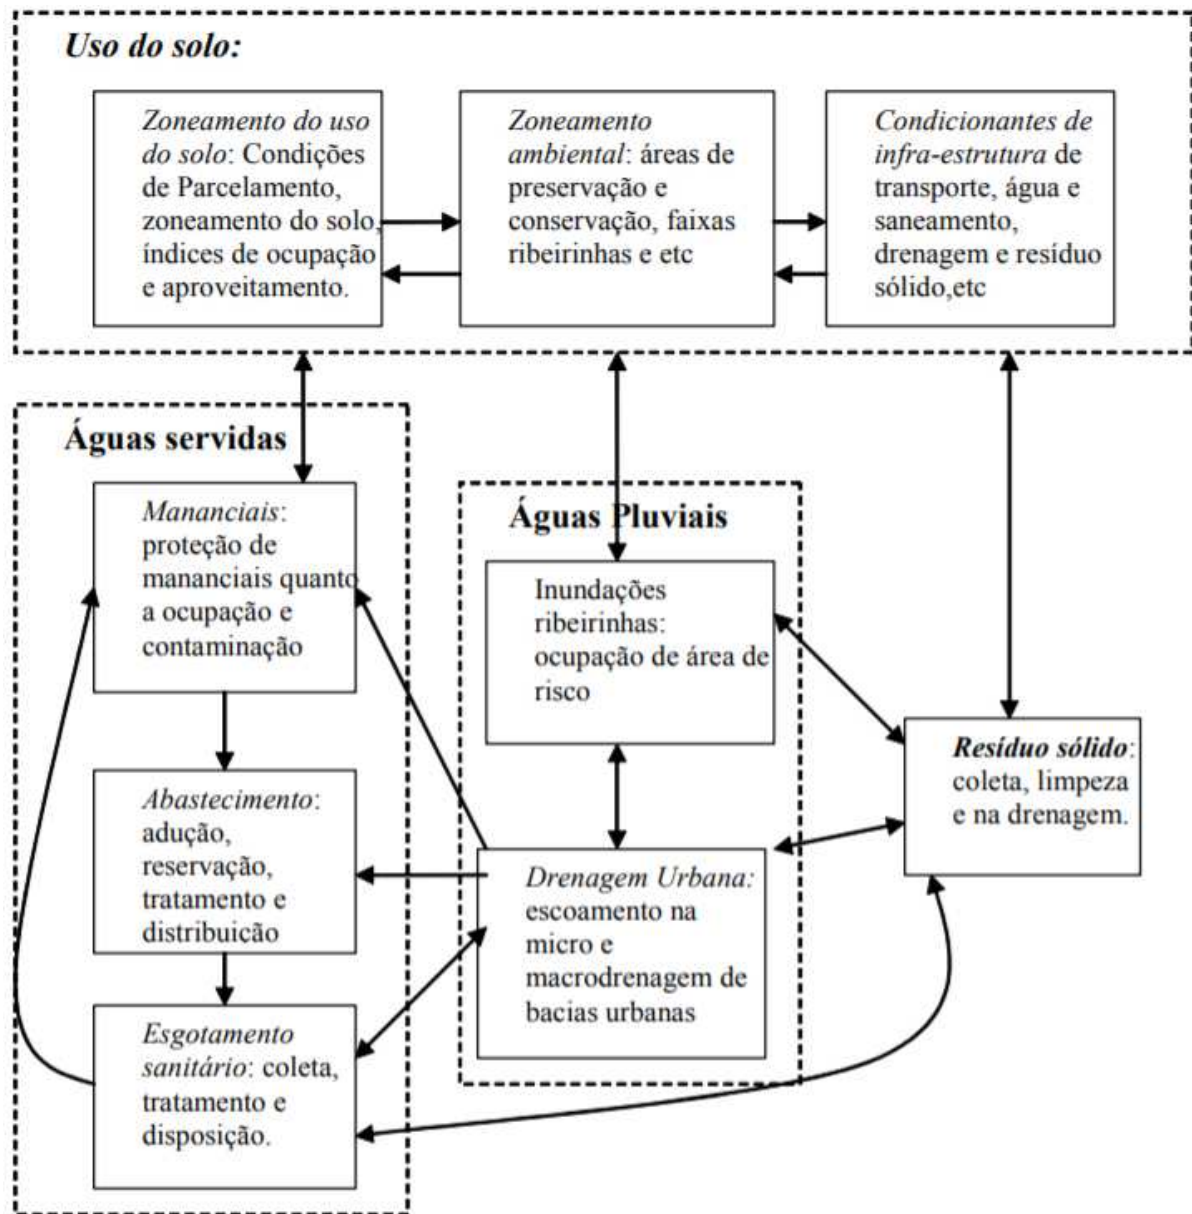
Uso do solo:

Zoneamento do uso do solo: Condições de Parcelamento, zoneamento do solo, índices de ocupação e aproveitamento.

Zoneamento ambiental: áreas de preservação e conservação, faixas ribeirinhas e etc

Condicionantes de infra-estrutura de transporte, água e saneamento, drenagem e resíduo sólido,etc

Águas servidas

Mananciais: proteção de mananciais quanto a ocupação e contaminação

Abastecimento: adução, reservação, tratamento e distribuicão

Esgotamento sanitário: coleta, tratamento e disposição.

Águas Pluviais

Inundações ribeirinhas: ocupação de área de risco

Drenagem Urbana: escoamento na micro e macrodrenagem de bacias urbanas

Resíduo sólido: coleta, limpeza e na drenagem.